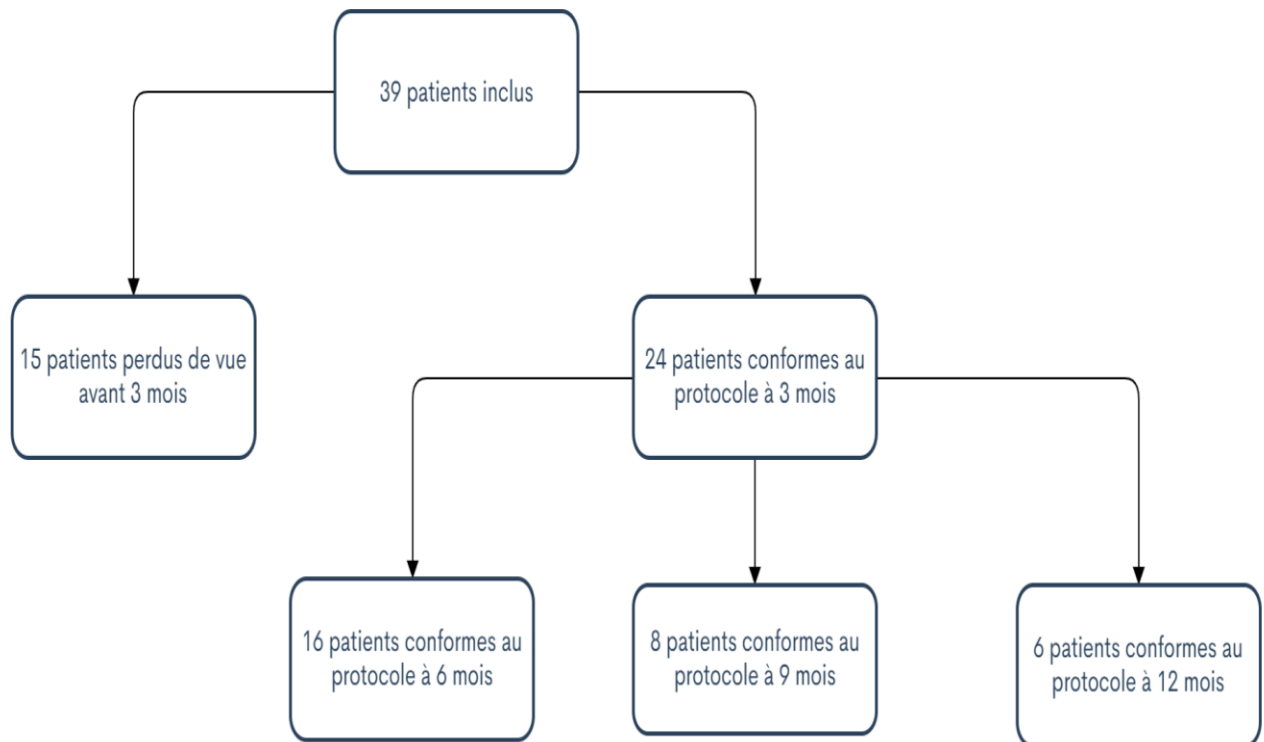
39 patients inclus

15 patients perdus de vue avant 3 mois

24 patients conformes au protocole à 3 mois

16 patients conformes au protocole à 6 mois

8 patients conformes au protocole à 9 mois

6 patients conformes au protocole à 12 mois